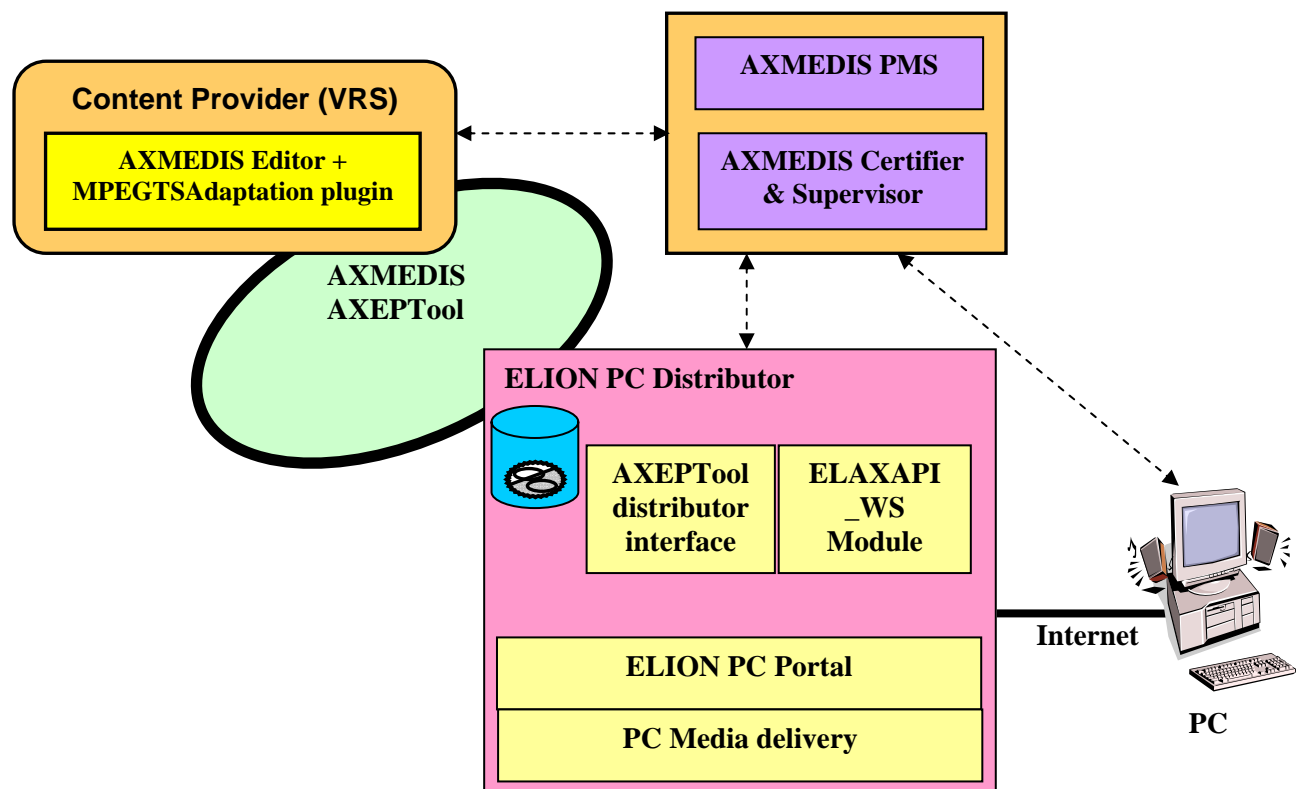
Content Provider (VRS)

AXMEDIS Editor + MPEGTSAdaptation plugin

AXMEDIS PMS

AXMEDIS Certifier & Supervisor

AXMEDIS AXEPTool

ELION PC Distributor

AXEPTool distributor interface

ELAXAPI _WS Module

ELION PC Portal

PC Media delivery

Internet

PC